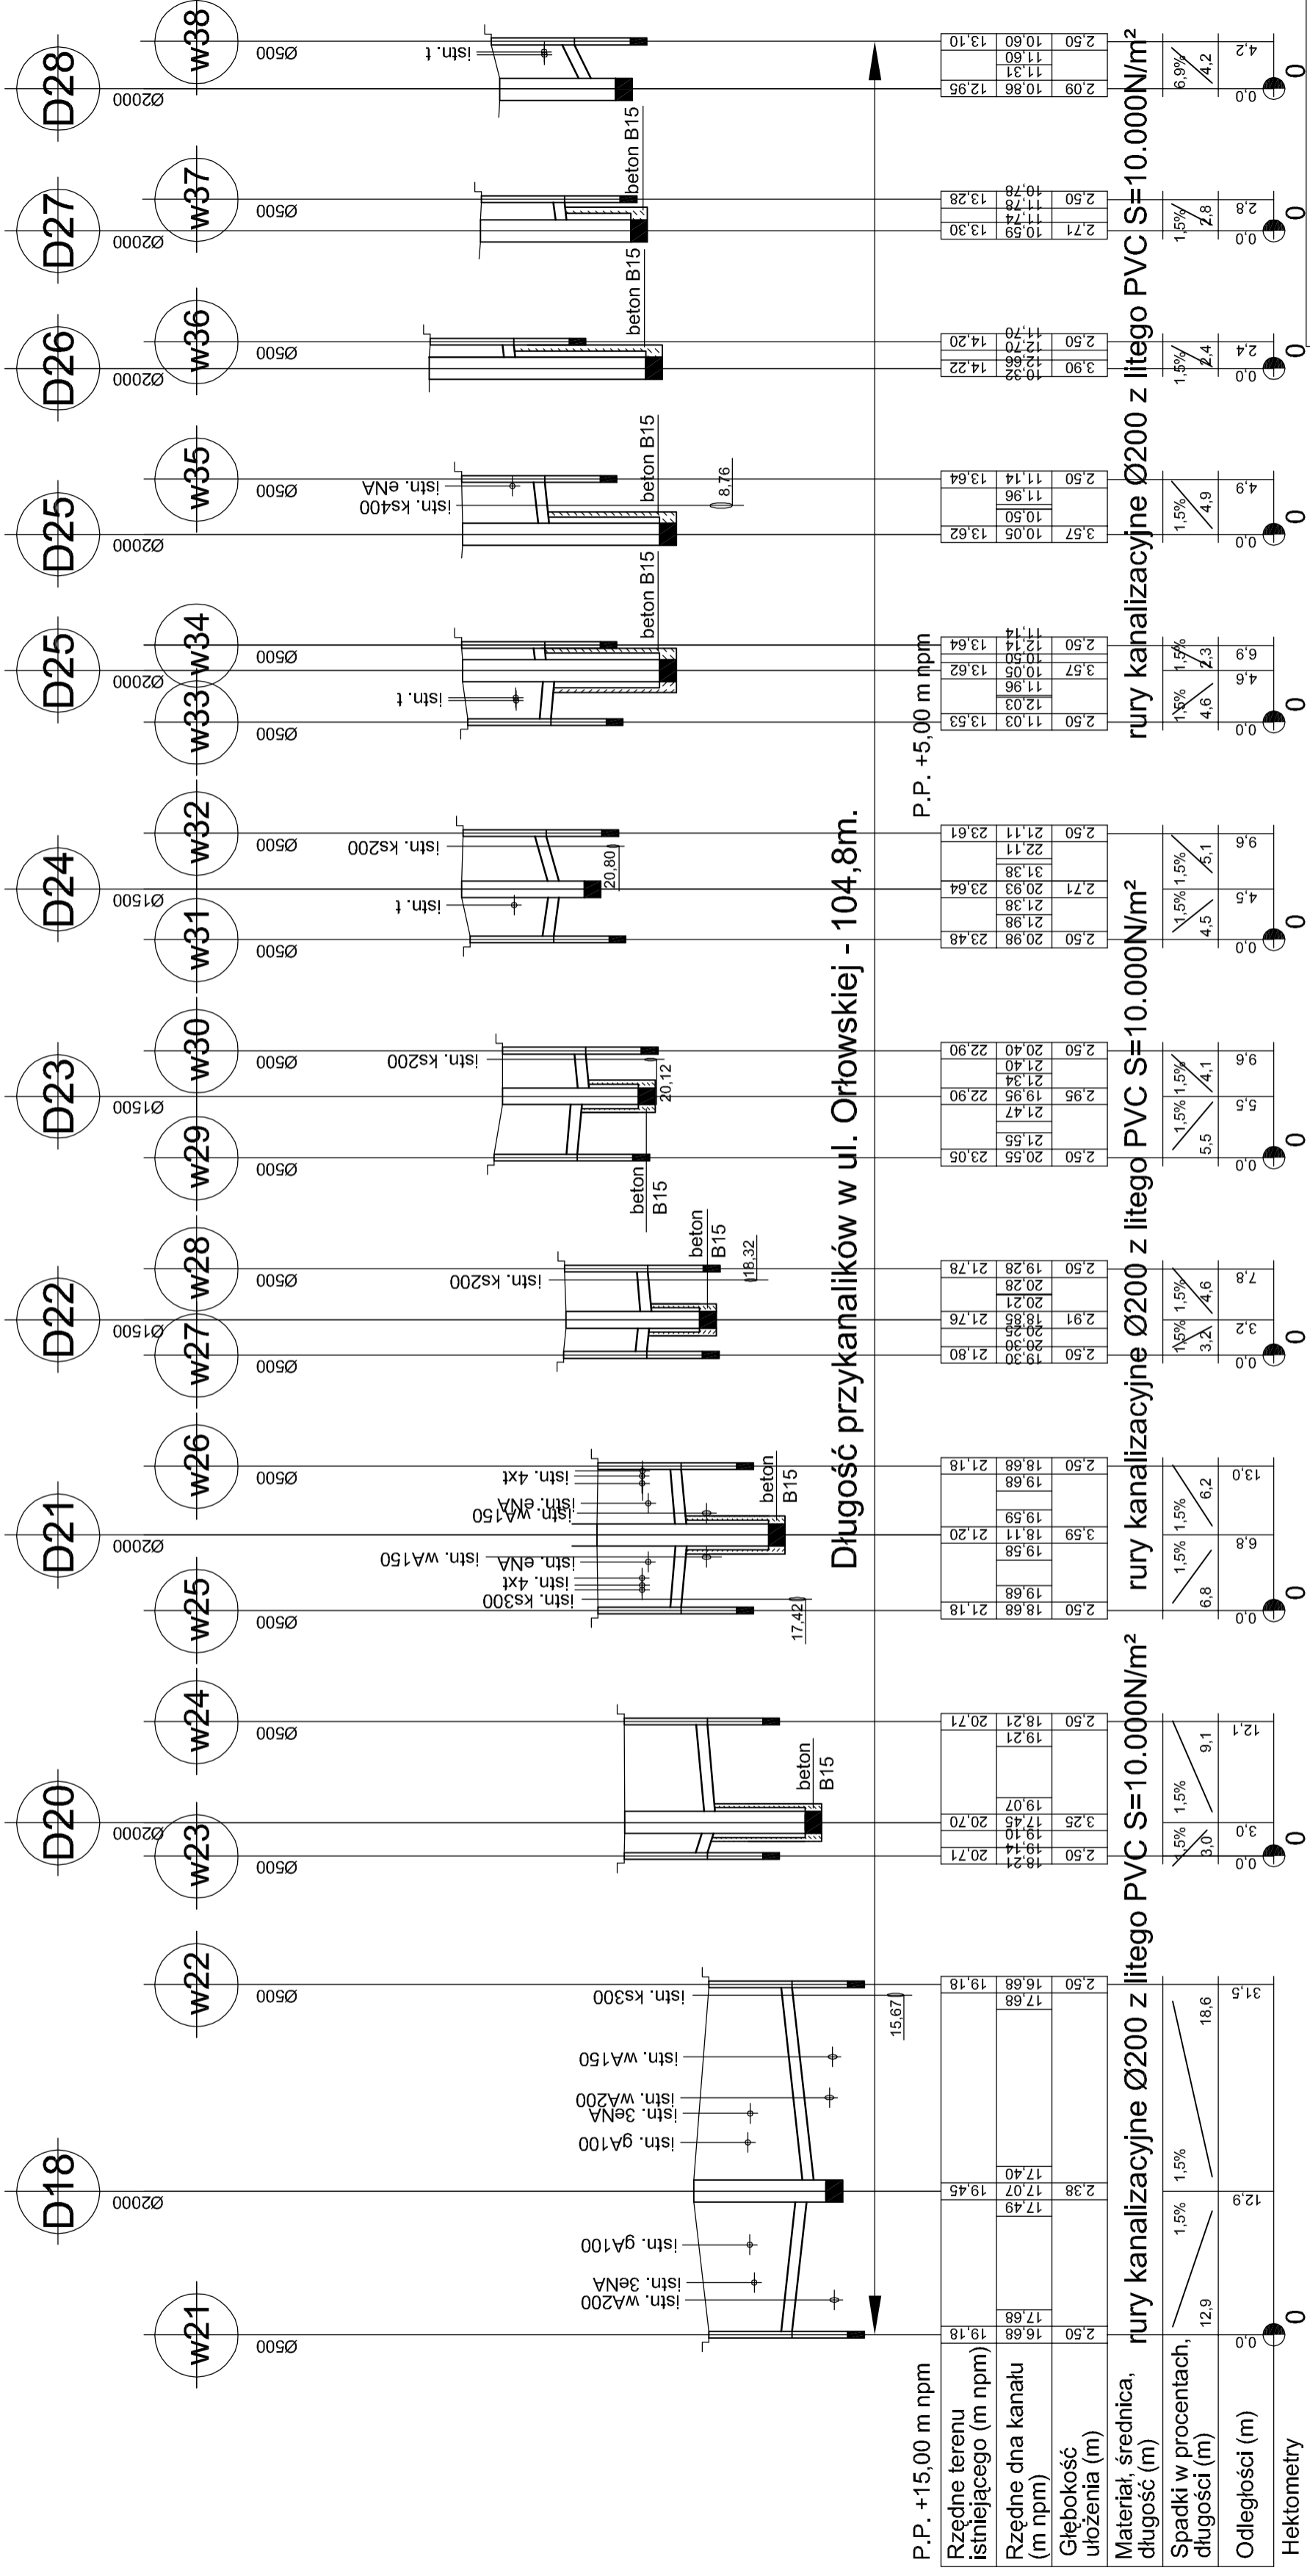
Długość przykanalików w ul. Orłowskiej - 104,8m.

P.P. +15,00 m npm

P.P. +5,00 m npm

Rzędne terenu istniejącego (m npm)

Rzędne dna kanału (m npm)

Głębokość ułożenia (m)

Materiał, średnica, długość (m)

Spadki w procentach, długości (m)

Odległości (m)

Hektometry

rury kanalizacyjne Ø200 z litego PVC S=10.000N/m²

rury kanalizacyjne Ø200 z litego PVC S=10.000N/m²

rury kanalizacyjne Ø200 z litego PVC S=10.000N/m²

w21 w22 w23 w24 w25 w26 w27 w28 w29 w30 w31 w32 w33 w34 w35 w36 w37 w38

D18 D20 D21 D22 D23 D24 D25 D25 D26 D27 D28

Ø500 Ø2000 Ø1500

istn. wA200 istn. 3eNA istn. gA100 istn. gA100 istn. 3eNA istn. wA200 istn. wA150 istn. ks300

istn. ks300 istn. 4xt istn. eNA istn. wA150 istn. wA150 istn. eNA istn. 4xt

istn. ks200 istn. ks200 istn. t istn. ks200 istn. t istn. ks400 istn. eNA istn. t

beton B15

15,67 17,42 18,32 20,12 20,80 8,76

19,18 16,68 17,68 2,50 12,9 1,5% 0,0 0
19,45 17,49 17,07 17,40 2,38 1,5% 12,9 18,6
19,18 17,68 16,68 2,50 31,5
20,71 18,21 19,14 19,10 2,50 1,5% 3,0 0,0 0
20,70 17,45 19,07 3,25 1,5% 9,1 3,0
20,71 19,21 18,21 2,50 12,1
21,18 18,68 19,68 2,50 6,8 1,5% 0,0 0
21,20 19,58 18,11 19,59 3,59 1,5% 6,2 6,8
21,18 19,68 18,68 2,50 13,0
21,80 19,30 20,30 2,50 1,5% 3,2 0,0 0
21,76 20,25 18,85 20,21 2,91 1,5% 4,6 3,2
21,78 20,28 19,28 2,50 7,8
23,05 21,55 20,55 2,50 5,5 1,5% 0,0 0
22,90 21,47 19,95 21,34 2,95 1,5% 4,1 5,5
22,90 21,40 20,40 2,50 9,6
23,48 21,98 20,98 2,50 4,5 1,5% 0,0 0
23,64 21,38 20,93 31,38 2,71 1,5% 5,1 4,5
23,61 22,11 21,11 2,50 9,6
13,53 12,03 11,03 2,50 4,6 1,5% 0,0 0
13,62 11,96 10,05 10,50 3,57 1,5% 2,3 4,6
13,64 11,14 12,14 2,50 6,9
13,62 10,05 10,50 11,96 3,57 1,5% 4,9 0,0 0
13,64 11,14 2,50 4,9
14,22 12,66 10,32 3,90 1,5% 2,4 0,0 0
14,20 12,70 11,70 2,50 2,4
13,30 11,74 10,59 2,71 1,5% 2,8 0,0 0
13,28 11,78 10,78 2,50 2,8
12,95 11,31 10,86 2,09 6,9% 4,2 0,0 0
13,10 11,60 10,60 2,50 4,2